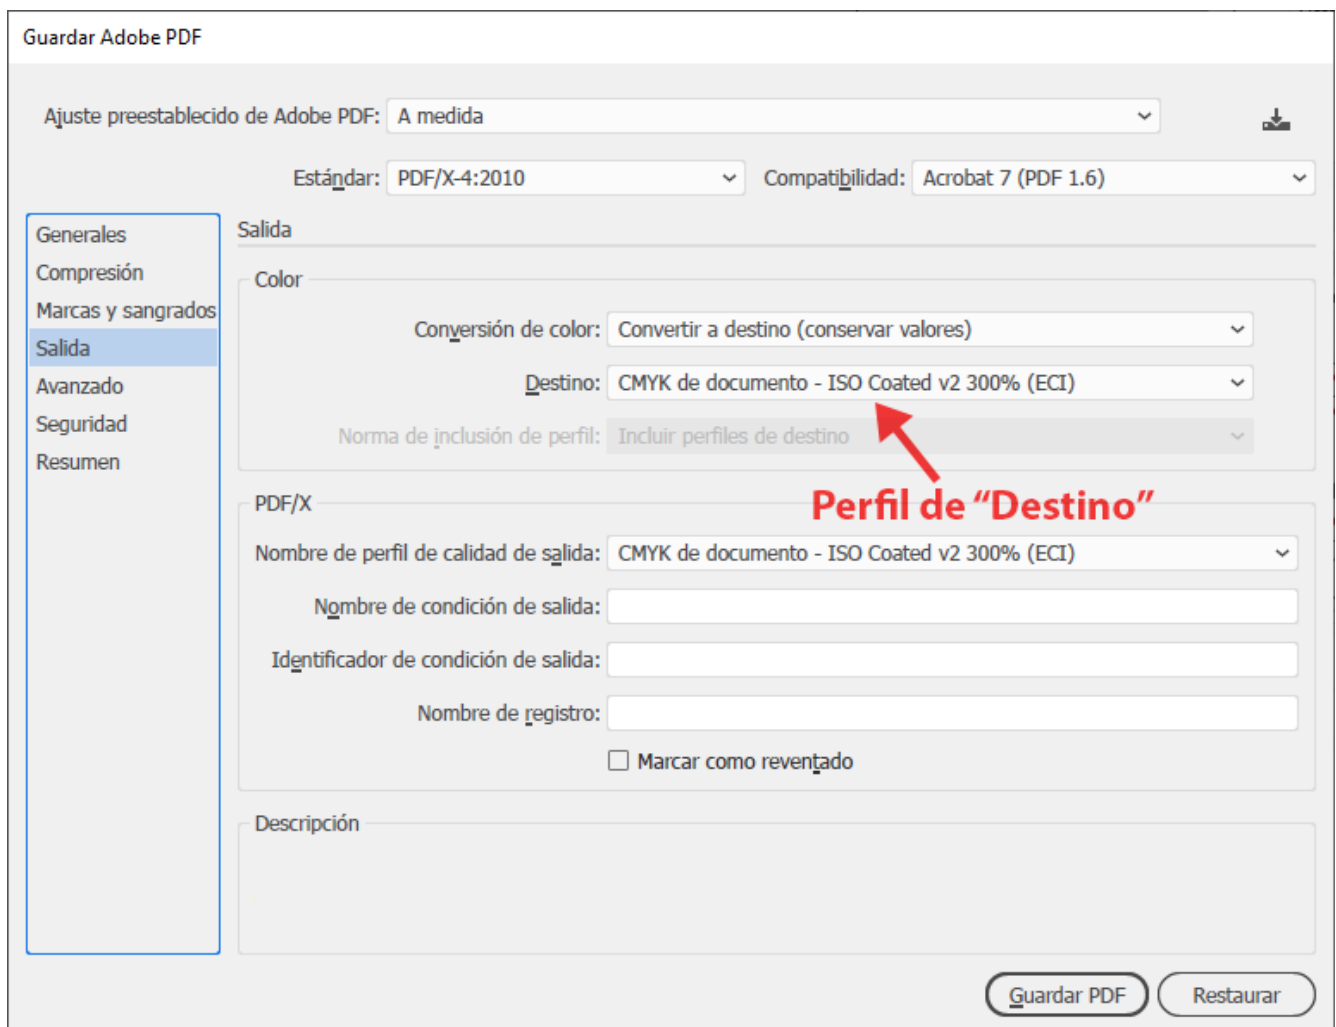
Guardar Adobe PDF

Ajuste preestablecido de Adobe PDF: A medida

Estándar: PDF/X-4:2010
Compatibilidad: Acrobat 7 (PDF 1.6)

Generales
Compresión
Marcas y sangrados
Salida
Avanzado
Seguridad
Resumen

Salida

Color

Conversión de color: Convertir a destino (conservar valores)

Destino: CMYK de documento - ISO Coated v2 300% (ECI)

Norma de inclusión de perfil: Incluir perfiles de destino

Perfil de "Destino"

PDF/X

Nombre de perfil de calidad de salida: CMYK de documento - ISO Coated v2 300% (ECI)

Nombre de condición de salida:

Identificador de condición de salida:

Nombre de registro:

Marcar como reventado

Descripción

Guardar PDF
Restaurar